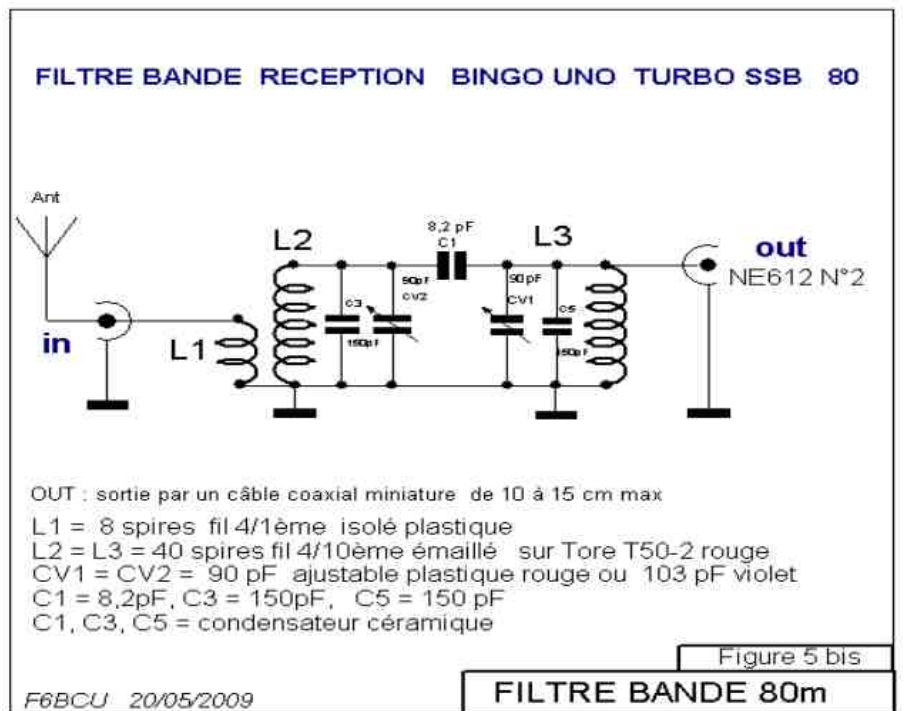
FILTRE BANDE RECEPTION BINGO UNO TURBO SSB 80

Ant

in

L1

L2

C3
150pF

90pF
CV2

8,2 pF
C1

L3

90pF
CV1

C5
150pF

out
NE612 N°2

OUT : sortie par un câble coaxial miniature de 10 à 15 cm max

L1 = 8 spires fil 4/1ème isolé plastique
L2 = L3 = 40 spires fil 4/10ème émaillé sur Tore T50-2 rouge
CV1 = CV2 = 90 pF ajustable plastique rouge ou 103 pF violet
C1 = 8,2pF, C3 = 150pF, C5 = 150 pF
C1, C3, C5 = condensateur céramique

Figure 5 bis

F6BCU 20/05/2009

FILTRE BANDE 80m